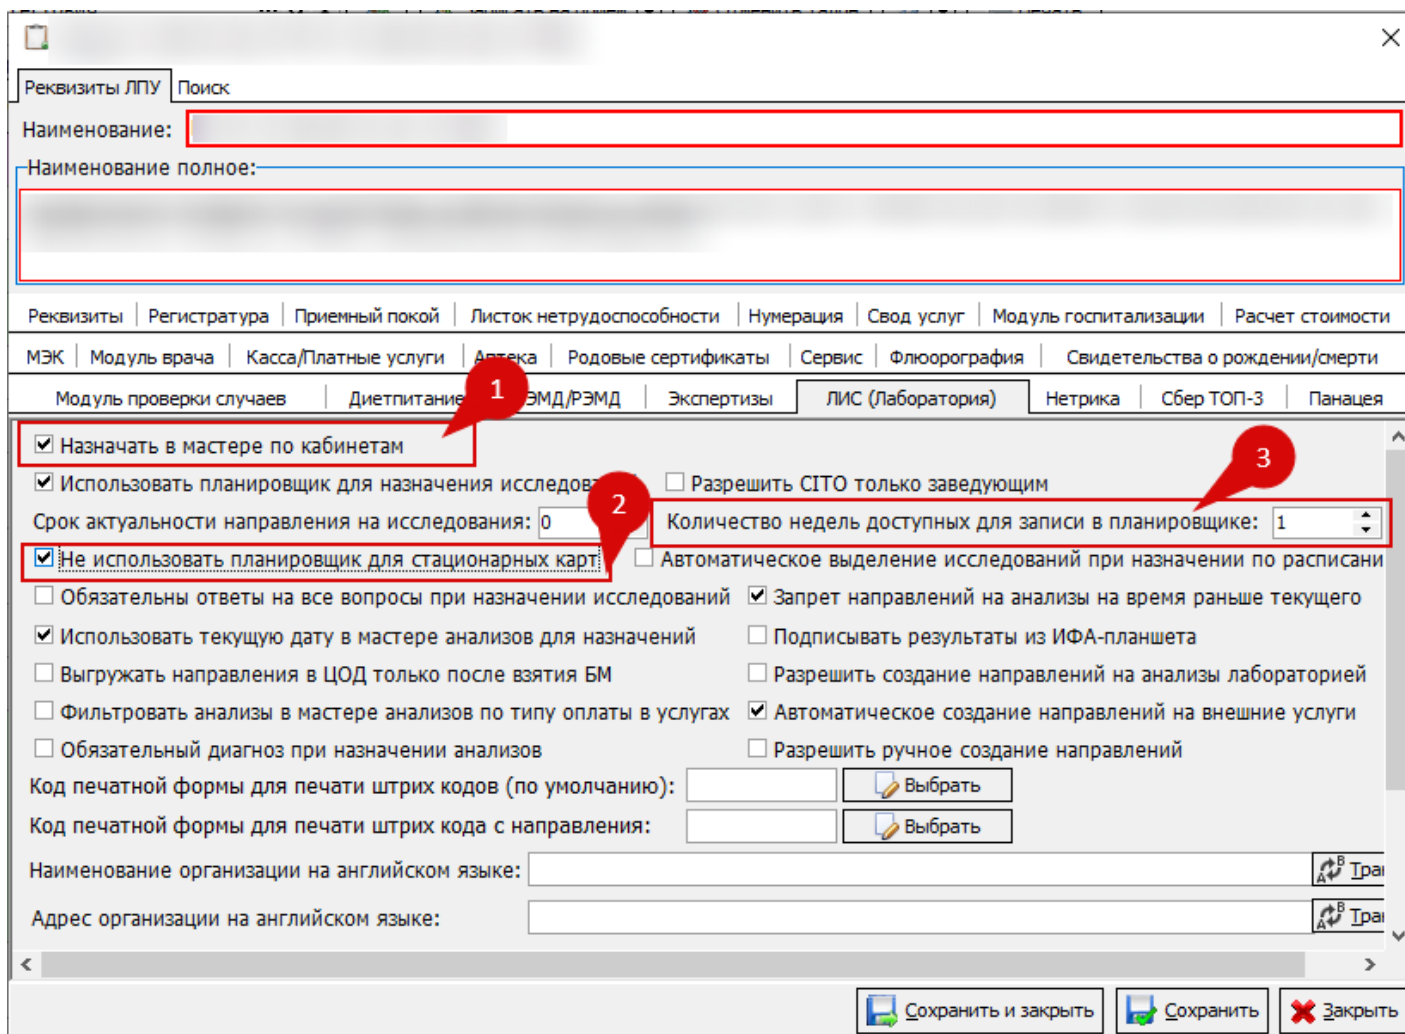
Реквизиты ЛПУ | Поиск

Наименование: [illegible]

Наименование полное:

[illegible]

Реквизиты | Регистратура | Приемный покой | Листок нетрудоспособности | Нумерация | Свод услуг | Модуль госпитализации | Расчет стоимости

МЭК | Модуль врача | Касса/Платные услуги | Аптека | Родовые сертификаты | Сервис | Флюорография | Свидетельства о рождении/смерти

Модуль проверки случаев | Диетпитание | ЭМД/РЭМД | Экспертизы | ЛИС (Лаборатория) | Нетрика | Сбер ТОП-3 | Панацея

1

☑ Назначать в мастере по кабинетам

☑ Использовать планировщик для назначения исследов

2

☐ Разрешить CITO только заведующим

3

Срок актуальности направления на исследования: 0

Количество недель доступных для записи в планировщике: 1

☑ Не использовать планировщик для стационарных карт

☐ Автоматическое выделение исследований при назначении по расписани

☐ Обязательны ответы на все вопросы при назначении исследований

☑ Запрет направлений на анализы на время раньше текущего

☑ Использовать текущую дату в мастере анализов для назначений

☐ Подписывать результаты из ИФА-планшета

☐ Выгружать направления в ЦОД только после взятия БМ

☐ Разрешить создание направлений на анализы лабораторией

☐ Фильтровать анализы в мастере анализов по типу оплаты в услугах

☑ Автоматическое создание направлений на внешние услуги

☐ Обязательный диагноз при назначении анализов

☐ Разрешить ручное создание направлений

Код печатной формы для печати штрих кодов (по умолчанию): Выбрать

Код печатной формы для печати штрих кода с направления: Выбрать

Наименование организации на английском языке: Тра

Адрес организации на английском языке: Тра

Сохранить и закрыть | Сохранить | Закрыть